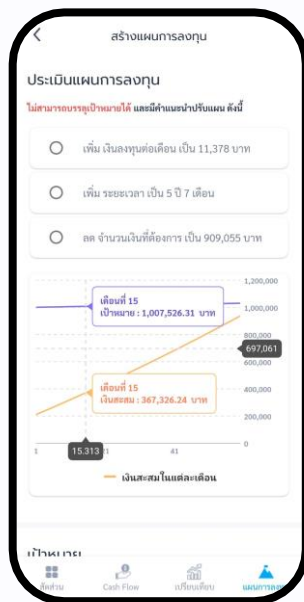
สร้างแผนการลงทุน

ประเมินแผนการลงทุน

ไม่สามารถบรรลุเป้าหมายได้ และมีคำแนะนำปรับแผน ดังนี้

เพิ่ม เงินลงทุนต่อเดือน เป็น 11,378 บาท

เพิ่ม ระยะเวลา เป็น 5 ปี 7 เดือน

ลด จำนวนเงินที่ต้องการ เป็น 909,055 บาท

1,200,000
1,000,000
800,000
697,061
600,000
400,000
200,000
0

เดือนที่ 15
เป้าหมาย : 1,007,526.31 บาท

เดือนที่ 15
เงินสะสม : 367,326.24 บาท

1
15.313
41

เงินสะสมในแต่ละเดือน

เป้าหมาย

สัดส่วน
Cash Flow
เปรียบเทียบ
แผนการลงทุน